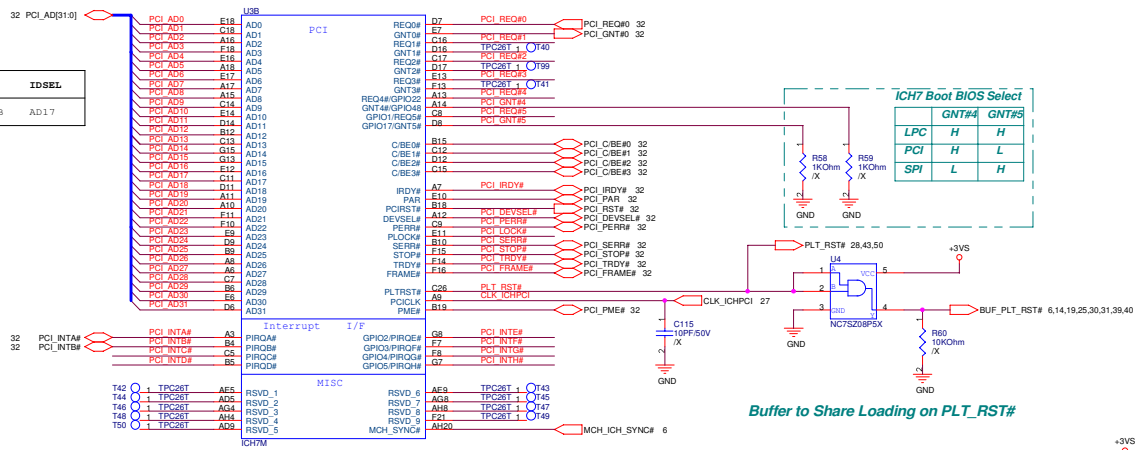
32 PCI_AD[31:0]

IDSEL
AD17

U3B
PCI

PCI_AD0 E18 AD0
PCI_AD1 C18 AD1
PCI_AD2 A16 AD2
PCI_AD3 F18 AD3
PCI_AD4 E16 AD4
PCI_AD5 A18 AD5
PCI_AD6 E17 AD6
PCI_AD7 A17 AD7
PCI_AD8 A15 AD8
PCI_AD9 C14 AD9
PCI_AD10 E14 AD10
PCI_AD11 D14 AD11
PCI_AD12 B12 AD12
PCI_AD13 C13 AD13
PCI_AD14 G15 AD14
PCI_AD15 G13 AD15
PCI_AD16 E12 AD16
PCI_AD17 C11 AD17
PCI_AD18 D11 AD18
PCI_AD19 A11 AD19
PCI_AD20 A10 AD20
PCI_AD21 F11 AD21
PCI_AD22 F10 AD22
PCI_AD23 E9 AD23
PCI_AD24 D9 AD24
PCI_AD25 B9 AD25
PCI_AD26 A8 AD26
PCI_AD27 A6 AD27
PCI_AD28 C7 AD28
PCI_AD29 B6 AD29
PCI_AD30 E6 AD30
PCI_AD31 D6 AD31

REQ0# D7 PCI_REQ#0 PCI_REQ#0 32
GNT0# E7 PCI_GNT#0 32
REQ1# C16 PCI_REQ#1
GNT1# D16 TPC26T 1 T40
REQ2# C17 PCI_REQ#2
GNT2# D17 TPC26T 1 T99
REQ3# E13 PCI_REQ#3
GNT3# F13 TPC26T 1 T41
REQ4#/GPIO22 A13 PCI_REQ#4
GNT4#/GPIO48 A14 PCI_GNT#4
GPIO1/REQ5# C8 PCI_REQ#5
GPIO17/GNT5# D8 PCI_GNT#5

C/BE0# B15 PCI_C/BE#0 32
C/BE1# C12 PCI_C/BE#1 32
C/BE2# D12 PCI_C/BE#2 32
C/BE3# C15 PCI_C/BE#3 32

IRDY# A7 PCI_IRDY# PCI_IRDY# 32
PAR E10 PCI_PAR 32
PCIRST# B18 PCI_RST# 32
DEVSEL# A12 PCI_DEVSEL# PCI_DEVSEL# 32
PERR# C9 PCI_PERR# PCI_PERR# 32
PLOCK# E11 PCI_LOCK#
SERR# B10 PCI_SERR# PCI_SERR# 32
STOP# F15 PCI_STOP# PCI_STOP# 32
TRDY# F14 PCI_TRDY# PCI_TRDY# 32
FRAME# F16 PCI_FRAME# PCI_FRAME# 32

PLTRST# C26 PLT_RST#
PCICLK A9 CLK_ICHPCI
PME# B19 PCI_PME# 32

CLK_ICHPCI 27

Interrupt I/F
32 PCI_INTA# PCI_INTA# A3 PIRQA#
32 PCI_INTB# PCI_INTB# B4 PIRQB#
PCI_INTC# C5 PIRQC#
PCI_INTD# B5 PIRQD#
GPIO2/PIRQE# G8 PCI_INTE#
GPIO3/PIRQF# F7 PCI_INTF#
GPIO4/PIRQG# F8 PCI_INTG#
GPIO5/PIRQH# G7 PCI_INTH#

MISC
T42 1 TPC26T AE5 RSVD_1
T44 1 TPC26T AD5 RSVD_2
T46 1 TPC26T AG4 RSVD_3
T48 1 TPC26T AH4 RSVD_4
T50 1 TPC26T AD9 RSVD_5
RSVD_6 AE9 TPC26T 1 T43
RSVD_7 AG8 TPC26T 1 T45
RSVD_8 AH8 TPC26T 1 T47
RSVD_9 F21 TPC26T 1 T49
MCH_SYNC# AH20 MCH_ICH_SYNC# 6
ICH7M

ICH7 Boot BIOS Select

| | GNT#4 | GNT#5 |
|---|---|---|
| LPC | H | H |
| PCI | H | L |
| SPI | L | H |

R58 1KOhm /X
R59 1KOhm /X
GND GND

PLT_RST# 28,43,50
+3VS
U4
1 B 2 A VCC 5
3 GND Y 4
NC7SZ08P5X
GND
C115 10PF/50V /X
GND
BUF_PLT_RST# 6,14,19,25,30,31,39,40
R60 10KOhm /X
GND

Buffer to Share Loading on PLT_RST#

+3VS